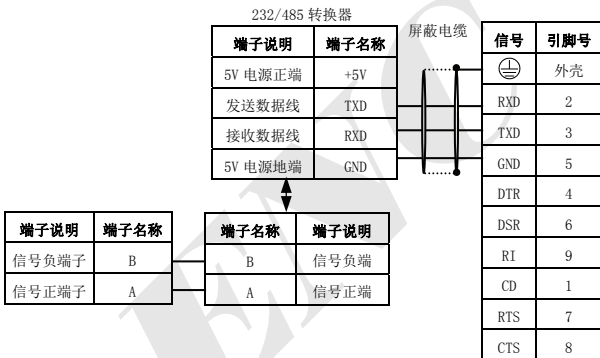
232/485 转换器

| 端子说明 | 端子名称 |
|---|---|
| 5V 电源正端 | +5V |
| 发送数据线 | TXD |
| 接收数据线 | RXD |
| 5V 电源地端 | GND |

屏蔽电缆

| 信号 | 引脚号 |
|---|---|
| ⏚ | 外壳 |
| RXD | 2 |
| TXD | 3 |
| GND | 5 |
| DTR | 4 |
| DSR | 6 |
| RI | 9 |
| CD | 1 |
| RTS | 7 |
| CTS | 8 |

| 端子说明 | 端子名称 |
|---|---|
| 信号负端子 | B |
| 信号正端子 | A |

| 端子名称 | 端子说明 |
|---|---|
| B | 信号负端 |
| A | 信号正端 |

EMO